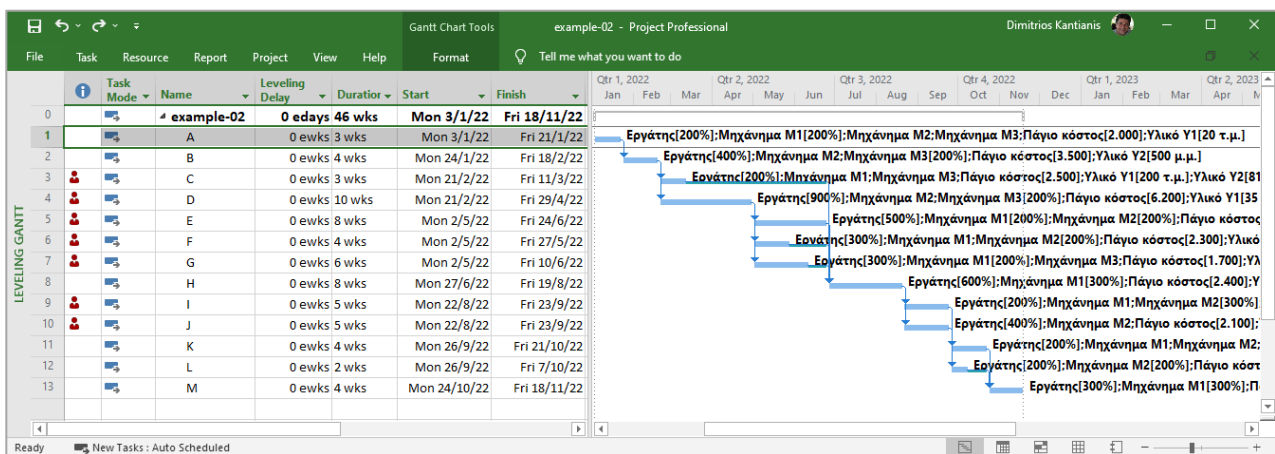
Gantt Chart Tools example-02 - Project Professional Dimitrios Kantianis

File Task Resource Report Project View Help Format Tell me what you want to do

| | | Task Mode | Name | Leveling Delay | Duration | Start | Finish |
|---|---|---|---|---|---|---|---|
| 0 | | | example-02 | 0 edays | 46 wks | Mon 3/1/22 | Fri 18/11/22 |
| 1 | | | A | 0 ewks | 3 wks | Mon 3/1/22 | Fri 21/1/22 |
| 2 | | | B | 0 ewks | 4 wks | Mon 24/1/22 | Fri 18/2/22 |
| 3 | | | C | 0 ewks | 3 wks | Mon 21/2/22 | Fri 11/3/22 |
| 4 | | | D | 0 ewks | 10 wks | Mon 21/2/22 | Fri 29/4/22 |
| 5 | | | E | 0 ewks | 8 wks | Mon 2/5/22 | Fri 24/6/22 |
| 6 | | | F | 0 ewks | 4 wks | Mon 2/5/22 | Fri 27/5/22 |
| 7 | | | G | 0 ewks | 6 wks | Mon 2/5/22 | Fri 10/6/22 |
| 8 | | | H | 0 ewks | 8 wks | Mon 27/6/22 | Fri 19/8/22 |
| 9 | | | I | 0 ewks | 5 wks | Mon 22/8/22 | Fri 23/9/22 |
| 10 | | | J | 0 ewks | 5 wks | Mon 22/8/22 | Fri 23/9/22 |
| 11 | | | K | 0 ewks | 4 wks | Mon 26/9/22 | Fri 21/10/22 |
| 12 | | | L | 0 ewks | 2 wks | Mon 26/9/22 | Fri 7/10/22 |
| 13 | | | M | 0 ewks | 4 wks | Mon 24/10/22 | Fri 18/11/22 |

LEVELING GANTT

Qtr 1, 2022 Jan Feb Mar Qtr 2, 2022 Apr May Jun Qtr 3, 2022 Jul Aug Sep Qtr 4, 2022 Oct Nov Dec Qtr 1, 2023 Jan Feb Mar Qtr 2, 2023 Apr M

Εργάτης[200%];Μηχάνημα Μ1[200%];Μηχάνημα Μ2;Μηχάνημα Μ3;Πάγιο κόστος[2.000];Υλικό Υ1[20 τ.μ.]
Εργάτης[400%];Μηχάνημα Μ2;Μηχάνημα Μ3[200%];Πάγιο κόστος[3.500];Υλικό Υ2[500 μ.μ.]
Εργάτης[200%];Μηχάνημα Μ1;Μηχάνημα Μ3;Πάγιο κόστος[2.500];Υλικό Υ1[200 τ.μ.];Υλικό Υ2[81
Εργάτης[900%];Μηχάνημα Μ2;Μηχάνημα Μ3[200%];Πάγιο κόστος[6.200];Υλικό Υ1[35
Εργάτης[500%];Μηχάνημα Μ1[200%];Μηχάνημα Μ2[200%];Πάγιο κόστος
Εργάτης[300%];Μηχάνημα Μ1;Μηχάνημα Μ2[200%];Πάγιο κόστος[2.300];Υλικό
Εργάτης[300%];Μηχάνημα Μ1[200%];Μηχάνημα Μ3;Πάγιο κόστος[1.700];Υλ
Εργάτης[600%];Μηχάνημα Μ1[300%];Πάγιο κόστος[2.400];Υ
Εργάτης[200%];Μηχάνημα Μ1;Μηχάνημα Μ2[300%]
Εργάτης[400%];Μηχάνημα Μ2;Πάγιο κόστος[2.100];
Εργάτης[200%];Μηχάνημα Μ1;Μηχάνημα Μ2;
Εργάτης[200%];Μηχάνημα Μ2[200%];Πάγιο κόστ
Εργάτης[300%];Μηχάνημα Μ1[300%];Π

Ready New Tasks : Auto Scheduled